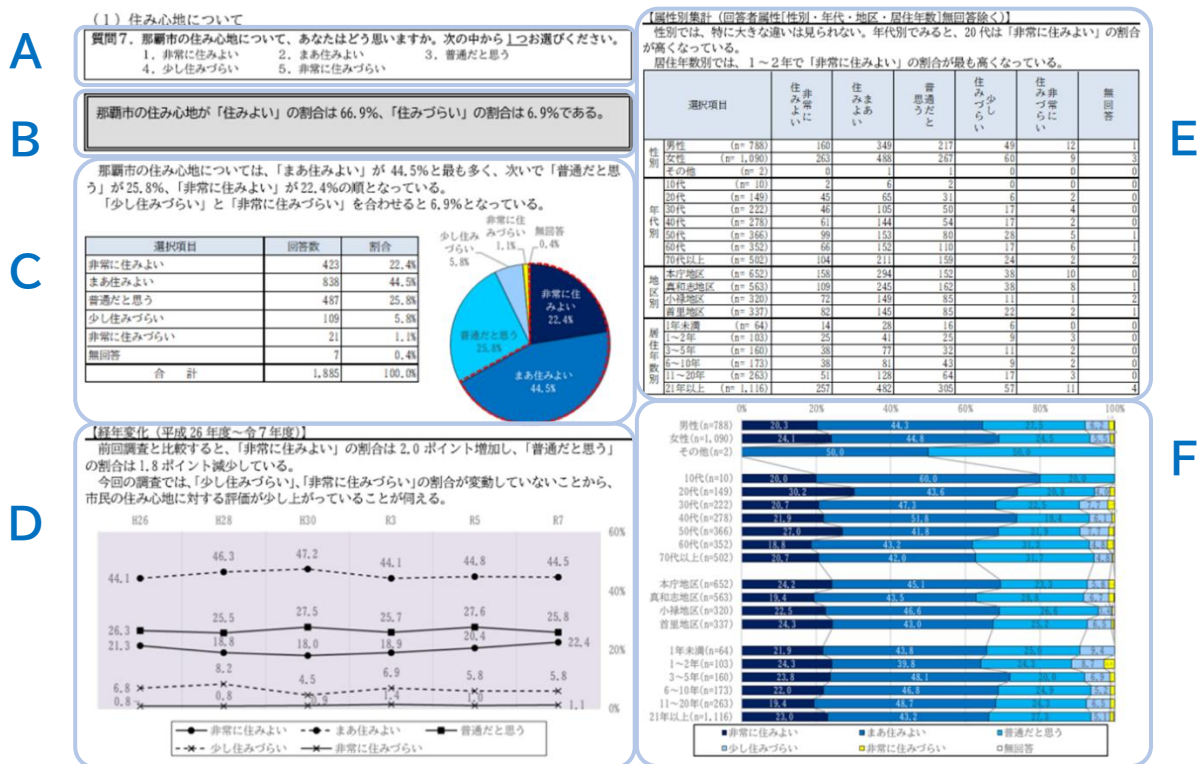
（１）住み心地について

A

質問７．那覇市の住み心地について、あなたはどう思いますか。次の中から１つお選びください。
１．非常に住みよい　２．まあ住みよい　３．普通だと思う
４．少し住みづらい　５．非常に住みづらい

B

那覇市の住み心地が「住みよい」の割合は 66.9%、「住みづらい」の割合は 6.9%である。

C

那覇市の住み心地については、「まあ住みよい」が 44.5%と最も多く、次いで「普通だと思う」が 25.8%、「非常に住みよい」が 22.4%の順となっている。
「少し住みづらい」と「非常に住みづらい」を合わせると 6.9%となっている。

| 選択項目 | 回答数 | 割合 |
|---|---|---|
| 非常に住みよい | 423 | 22.4% |
| まあ住みよい | 838 | 44.5% |
| 普通だと思う | 487 | 25.8% |
| 少し住みづらい | 109 | 5.8% |
| 非常に住みづらい | 21 | 1.1% |
| 無回答 | 7 | 0.4% |
| 合　計 | 1,885 | 100.0% |

非常に住みづらい 1.1%
無回答 0.4%
少し住みづらい 5.8%
非常に住みよい 22.4%
普通だと思う 25.8%
まあ住みよい 44.5%

D

【経年変化（平成 26 年度～令７年度）】
前回調査と比較すると、「非常に住みよい」の割合は 2.0 ポイント増加し、「普通だと思う」の割合は 1.8 ポイント減少している。
今回の調査では、「少し住みづらい」、「非常に住みづらい」の割合が変動していないことから、市民の住み心地に対する評価が少し上がっていることが伺える。

H26　H28　H30　R3　R5　R7
60%　40%　20%　0%
44.1　46.3　47.2　44.1　44.8　44.5
26.3　25.5　27.5　25.7　27.6　25.8
21.3　18.8　18.0　18.9　20.4　22.4
6.8　8.2　4.5　6.9　5.8　5.8
0.8　0.8　0.9　1.4　1.0　1.1

非常に住みよい　まあ住みよい　普通だと思う
少し住みづらい　非常に住みづらい

E

【属性別集計（回答者属性[性別・年代・地区・居住年数]無回答除く）】
性別では、特に大きな違いは見られない。年代別でみると、20 代は「非常に住みよい」の割合が高くなっている。
居住年数別では、１～２年で「非常に住みよい」の割合が最も高くなっている。

| | 選択項目 | 非常に住みよい | まあ住みよい | 普通だと思う | 少し住みづらい | 非常に住みづらい | 無回答 |
|---|---|---|---|---|---|---|---|
| 性別 | 男性 (n= 788) | 160 | 349 | 217 | 49 | 12 | 1 |
| | 女性 (n= 1,090) | 263 | 488 | 267 | 60 | 9 | 3 |
| | その他 (n=2) | 0 | 1 | 1 | 0 | 0 | 0 |
| 年代別 | 10代 (n= 10) | 2 | 6 | 2 | 0 | 0 | 0 |
| | 20代 (n= 149) | 45 | 65 | 31 | 6 | 2 | 0 |
| | 30代 (n= 222) | 46 | 105 | 50 | 17 | 4 | 0 |
| | 40代 (n= 278) | 61 | 144 | 54 | 17 | 2 | 0 |
| | 50代 (n= 366) | 99 | 153 | 80 | 28 | 5 | 1 |
| | 60代 (n= 352) | 66 | 152 | 110 | 17 | 6 | 1 |
| | 70代以上 (n= 502) | 104 | 211 | 159 | 24 | 2 | 2 |
| 地区別 | 本庁地区 (n= 652) | 158 | 294 | 152 | 38 | 10 | 0 |
| | 真和志地区 (n= 563) | 109 | 245 | 162 | 38 | 8 | 1 |
| | 小禄地区 (n= 320) | 72 | 149 | 85 | 11 | 1 | 2 |
| | 首里地区 (n= 337) | 82 | 145 | 85 | 22 | 2 | 1 |
| 居住年数別 | 1年未満 (n= 64) | 14 | 28 | 16 | 6 | 0 | 0 |
| | 1～2年 (n= 103) | 25 | 41 | 25 | 9 | 3 | 0 |
| | 3～5年 (n= 160) | 38 | 77 | 32 | 11 | 2 | 0 |
| | 6～10年 (n= 173) | 38 | 81 | 43 | 9 | 2 | 0 |
| | 11～20年 (n= 263) | 51 | 128 | 64 | 17 | 3 | 0 |
| | 21年以上 (n= 1,116) | 257 | 482 | 305 | 57 | 11 | 4 |

F

0%　20%　40%　60%　80%　100%
男性(n=788) 20.3　44.3　27.5
女性(n=1,090) 24.1　44.8　24.5
その他(n=2) 50.0　50.0
10代(n=10) 20.0　60.0　20.0
20代(n=149) 30.2　43.6　20.8
30代(n=222) 20.7　47.3　22.5
40代(n=278) 21.9　51.8　19.4
50代(n=366) 27.0　41.8　21.9
60代(n=352) 18.8　43.2　31.3
70代以上(n=502) 20.7　42.0　31.7
本庁地区(n=652) 24.2　45.1　23.3
真和志地区(n=563) 19.4　43.5　28.8
小禄地区(n=320) 22.5　46.6　26.6
首里地区(n=337) 24.3　43.0　25.2
1年未満(n=64) 21.9　43.8　25.0
1～2年(n=103) 24.3　39.8　24.3
3～5年(n=160) 23.8　48.1　20.0
6～10年(n=173) 22.0　46.8　24.9
11～20年(n=263) 19.4　48.7　24.3
21年以上(n=1,116) 23.0　43.2　27.3

非常に住みよい　まあ住みよい　普通だと思う
少し住みづらい　非常に住みづらい　無回答